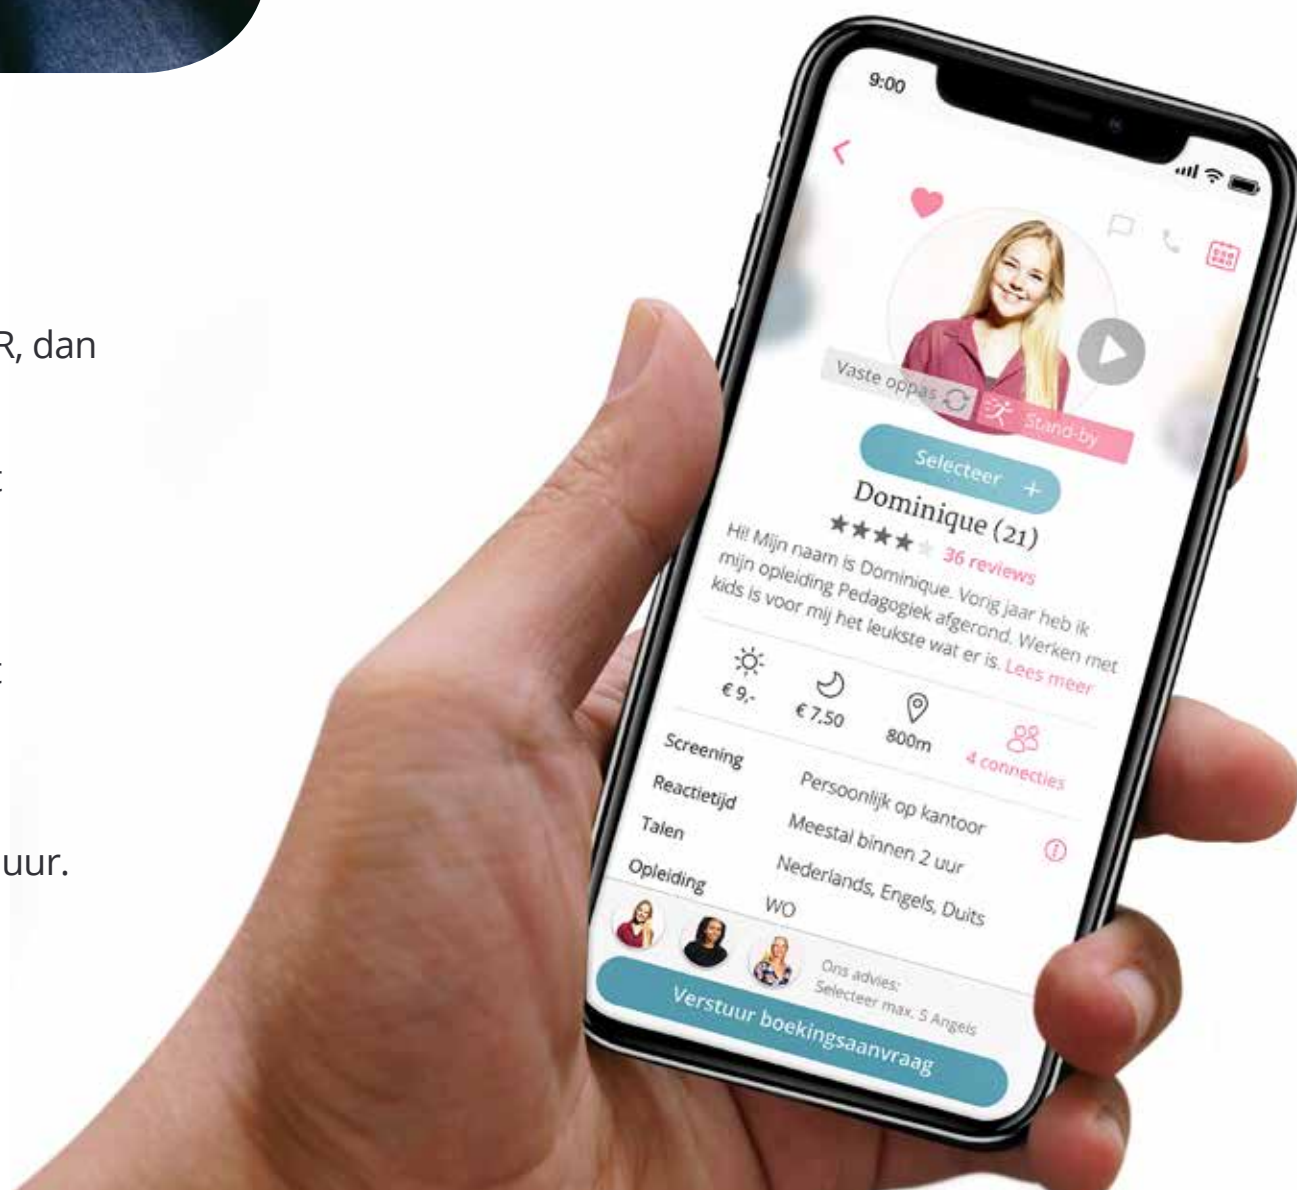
R, dan

t

t

uur.

9:00

Vaste oppas

Stand-by

Selecteer +

Dominique (21)

★★★★ 36 reviews

Hi! Mijn naam is Dominique. Vorig jaar heb ik mijn opleiding Pedagogiek afgerond. Werken met kids is voor mij het leukste wat er is. Lees meer

€ 9,-

€ 7,50

800m

4 connecties

Screening Persoonlijk op kantoor

Reactietijd Meestal binnen 2 uur

Talen Nederlands, Engels, Duits

Opleiding WO

Ons advies: Selecteer max. 5 Angels

Verstuur boekingsaanvraag